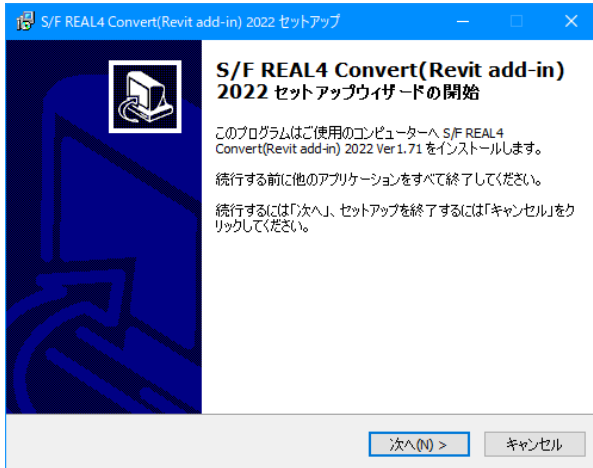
S/F REAL4 Convert(Revit add-in) 2022 セットアップ

S/F REAL4 Convert(Revit add-in) 2022 セットアップウィザードの開始

このプログラムはご使用のコンピューターへ S/F REAL4 Convert(Revit add-in) 2022 Ver1.71 をインストールします。

続行する前に他のアプリケーションをすべて終了してください。

続行するには「次へ」、セットアップを終了するには「キャンセル」をクリックしてください。

次へ(N) >

キャンセル